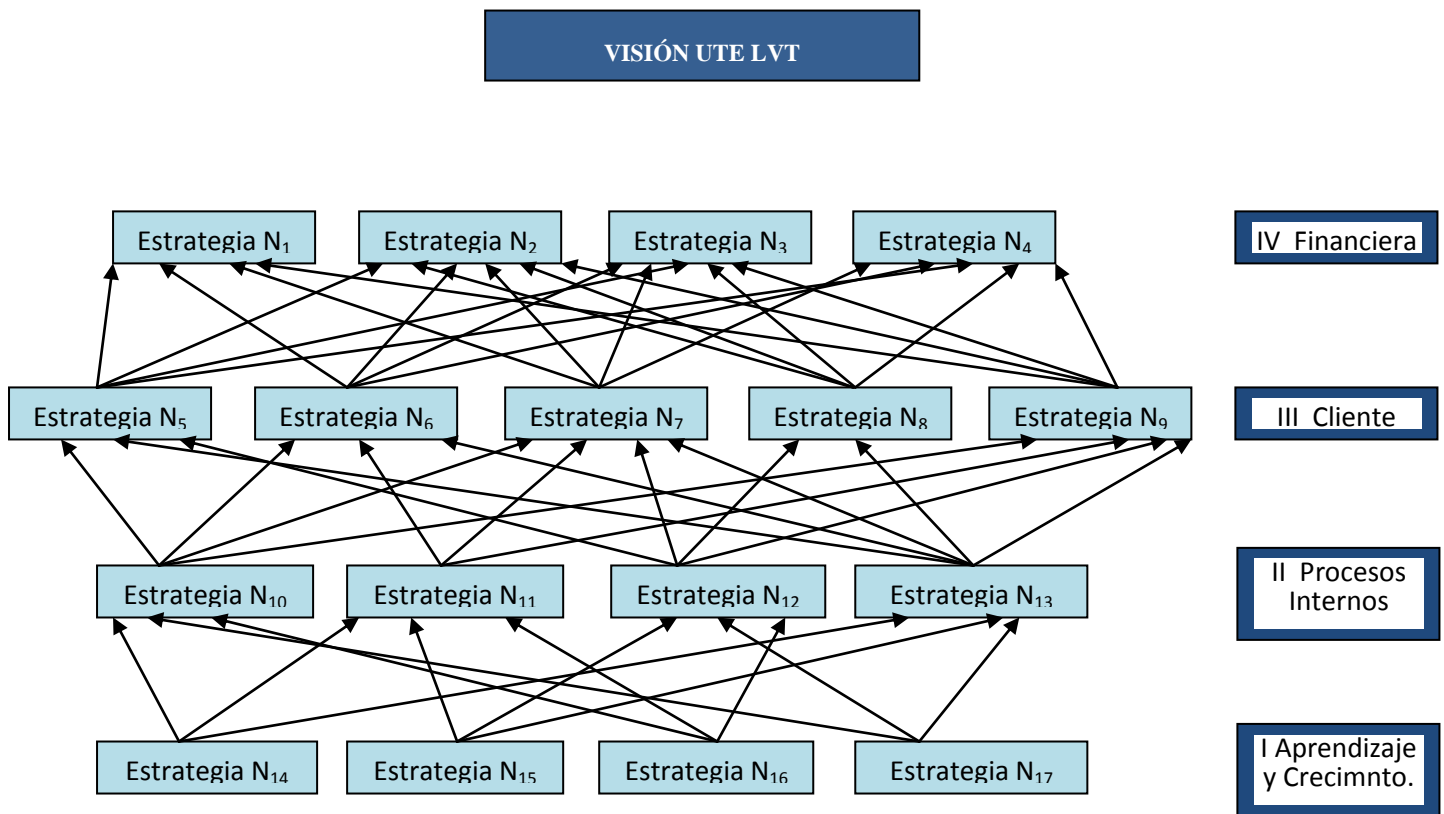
VISIÓN UTE LVT

Estrategia $N_1$ Estrategia $N_2$ Estrategia $N_3$ Estrategia $N_4$

IV Financiera

Estrategia $N_5$ Estrategia $N_6$ Estrategia $N_7$ Estrategia $N_8$ Estrategia $N_9$

III Cliente

Estrategia $N_{10}$ Estrategia $N_{11}$ Estrategia $N_{12}$ Estrategia $N_{13}$

II Procesos Internos

Estrategia $N_{14}$ Estrategia $N_{15}$ Estrategia $N_{16}$ Estrategia $N_{17}$

I Aprendizaje y Crecimnto.